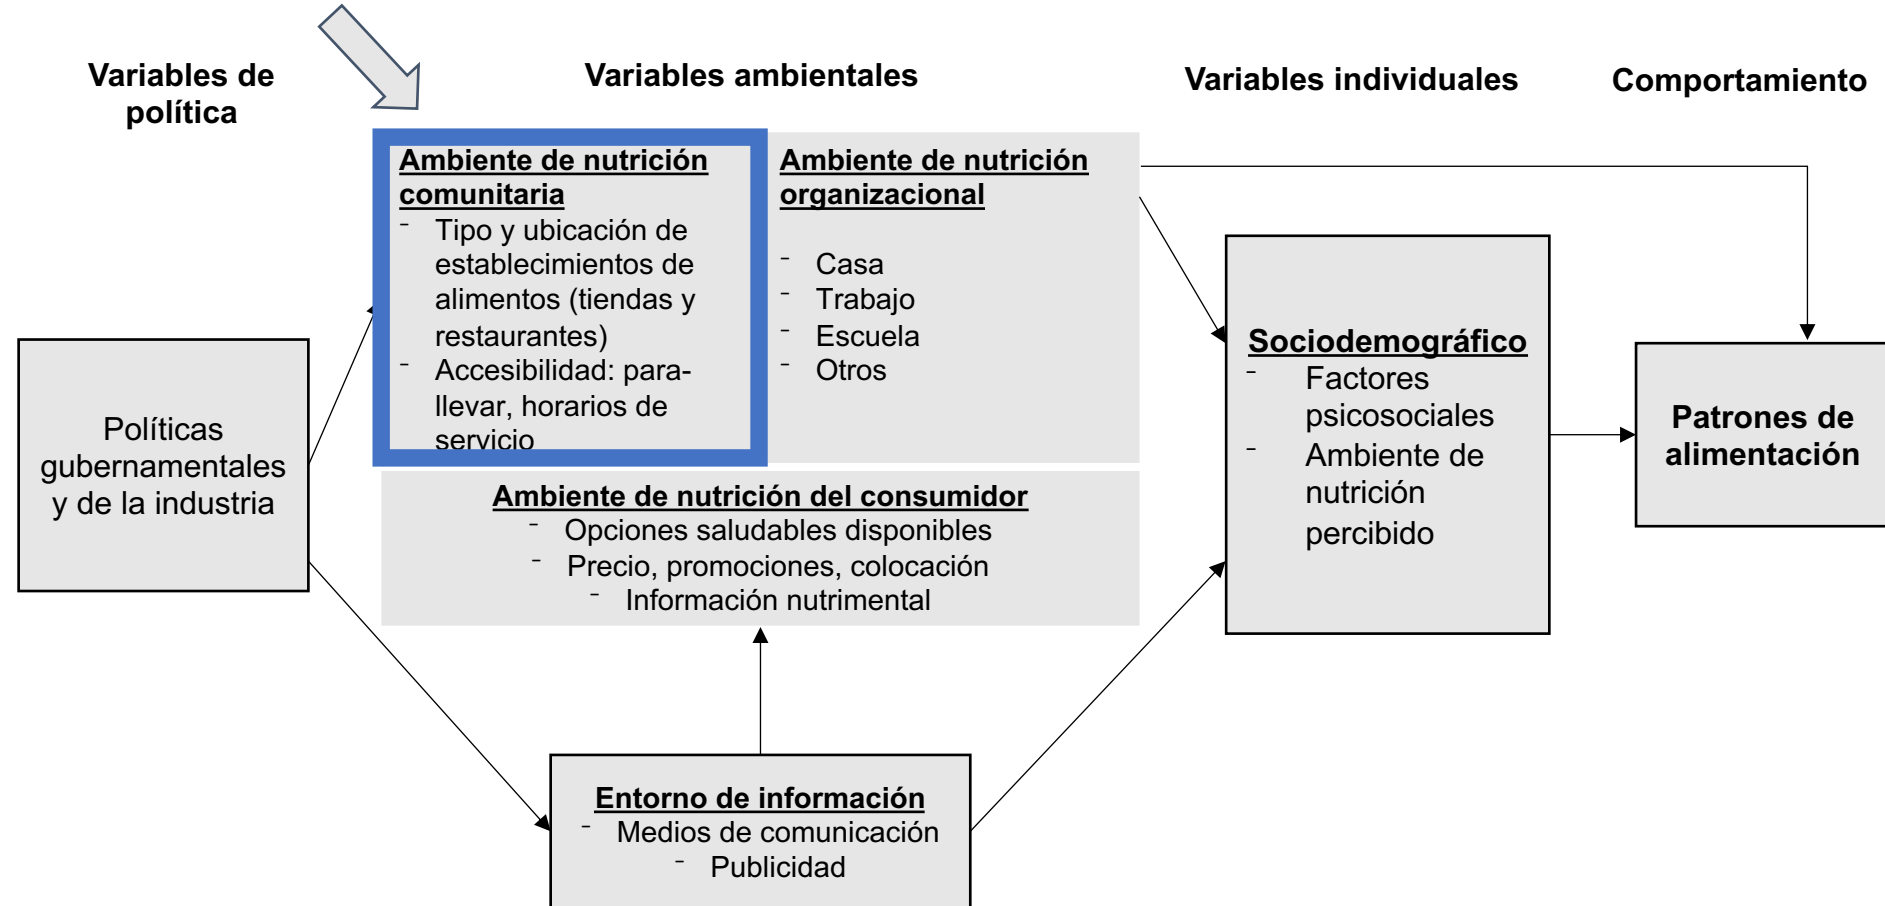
Variables de política

Variables ambientales

Variables individuales

Comportamiento

Ambiente de nutrición comunitaria
- Tipo y ubicación de establecimientos de alimentos (tiendas y restaurantes)
- Accesibilidad: para-llevar, horarios de servicio

Ambiente de nutrición organizacional
- Casa
- Trabajo
- Escuela
- Otros

Políticas gubernamentales y de la industria

Ambiente de nutrición del consumidor
- Opciones saludables disponibles
- Precio, promociones, colocación
- Información nutrimental

Sociodemográfico
- Factores psicosociales
- Ambiente de nutrición percibido

Patrones de alimentación

Entorno de información
- Medios de comunicación
- Publicidad